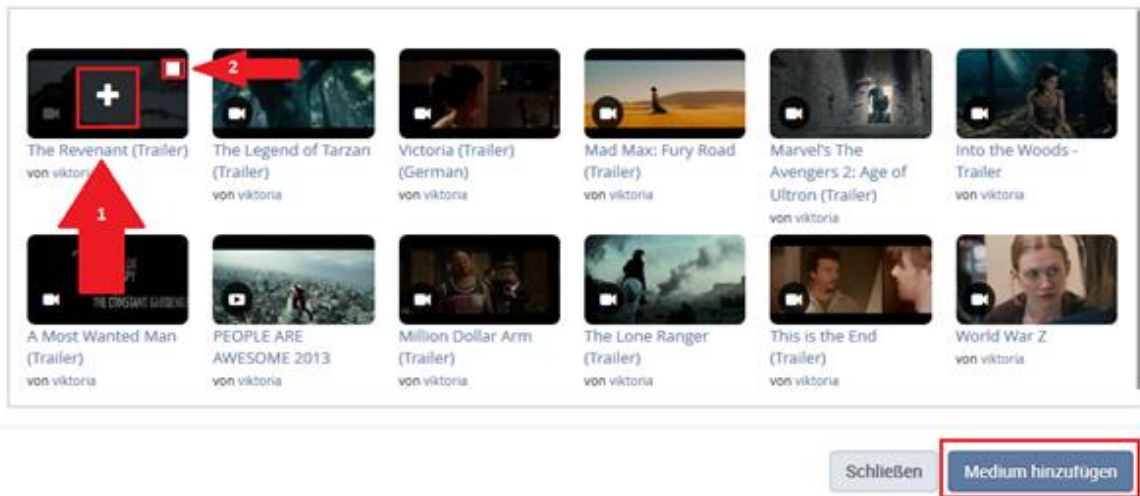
2

The Revenant (Trailer)
von viktoria

1

The Legend of Tarzan (Trailer)
von viktoria

Victoria (Trailer) (German)
von viktoria

Mad Max: Fury Road (Trailer)
von viktoria

Marvel's The Avengers 2: Age of Ultron (Trailer)
von viktoria

Into the Woods - Trailer
von viktoria

THE CONSTANT GARDENER

A Most Wanted Man (Trailer)
von viktoria

PEOPLE ARE AWESOME 2013
von viktoria

Million Dollar Arm (Trailer)
von viktoria

The Lone Ranger (Trailer)
von viktoria

This is the End (Trailer)
von viktoria

World War Z
von viktoria

Schließen

Medium hinzufügen